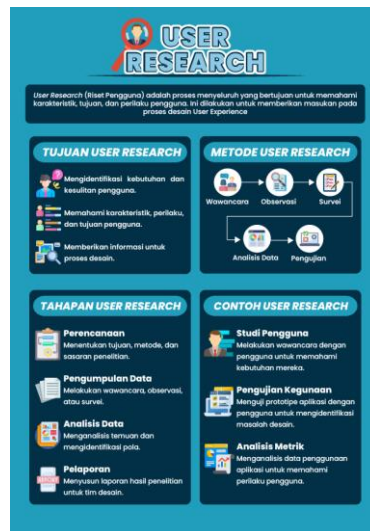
USER RESEARCH

User Research (Riset Pengguna) adalah proses menyeluruh yang bertujuan untuk memahami karakteristik, tujuan, dan perilaku pengguna. Ini dilakukan untuk memberikan masukan pada proses desain User Experience

TUJUAN USER RESEARCH

Mengidentifikasi kebutuhan dan kesulitan pengguna.

Memahami karakteristik, perilaku, dan tujuan pengguna.

Memberikan informasi untuk proses desain.

METODE USER RESEARCH

Wawancara

Observasi

Survei

Analisis Data

Pengujian

TAHAPAN USER RESEARCH

Perencanaan
Menentukan tujuan, metode, dan sasaran penelitian.

Pengumpulan Data
Melakukan wawancara, observasi, atau survei.

Analisis Data
Menganalisis temuan dan mengidentifikasi pola.

Pelaporan
Menyusun laporan hasil penelitian untuk tim desain.

CONTOH USER RESEARCH

Studi Pengguna
Melakukan wawancara dengan pengguna untuk memahami kebutuhan mereka.

Pengujian Kegunaan
Menguji prototipe aplikasi dengan pengguna untuk mengidentifikasi masalah desain.

Analisis Metrik
Menganalisis data penggunaan aplikasi untuk memahami perilaku pengguna.